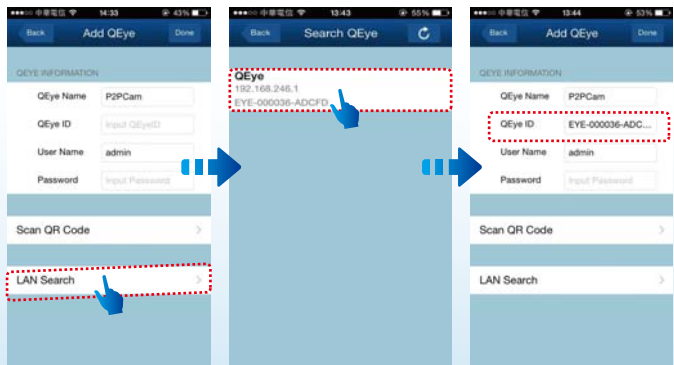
中華電信 14:33 43%
Back Add QEye Done
QEYE INFORMATION
QEye Name P2PCam
QEye ID Input QEyeID
User Name admin
Password Input Password
Scan QR Code
LAN Search

中華電信 13:43 55%
Back Search QEye
QEye
192.168.246.1
EYE-000036-ADCFD

中華電信 13:44 53%
Back Add QEye Done
QEYE INFORMATION
QEye Name P2PCam
QEye ID EYE-000036-ADC...
User Name admin
Password Input Password
Scan QR Code
LAN Search